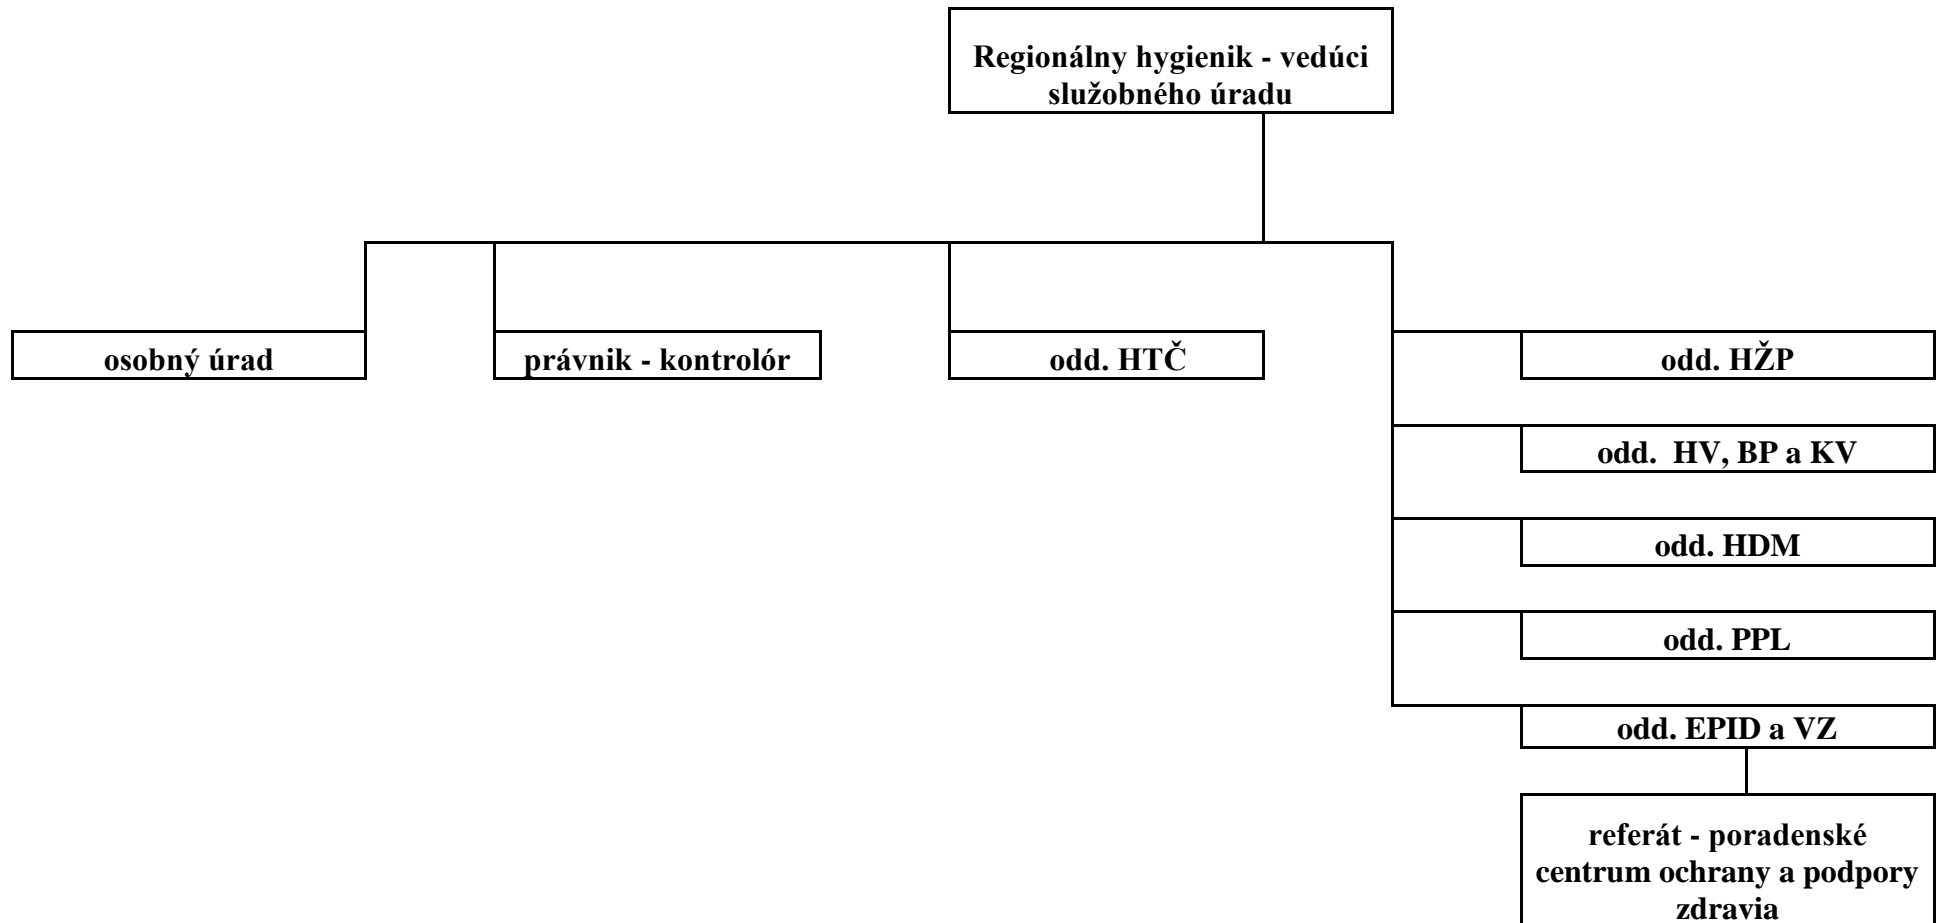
Regionálny hygienik - vedúci služobného úradu

osobný úrad

právnik - kontrolór

odd. HTČ

odd. HŽP

odd. HV, BP a KV

odd. HDM

odd. PPL

odd. EPID a VZ

referát - poradenské centrum ochrany a podpory zdravia